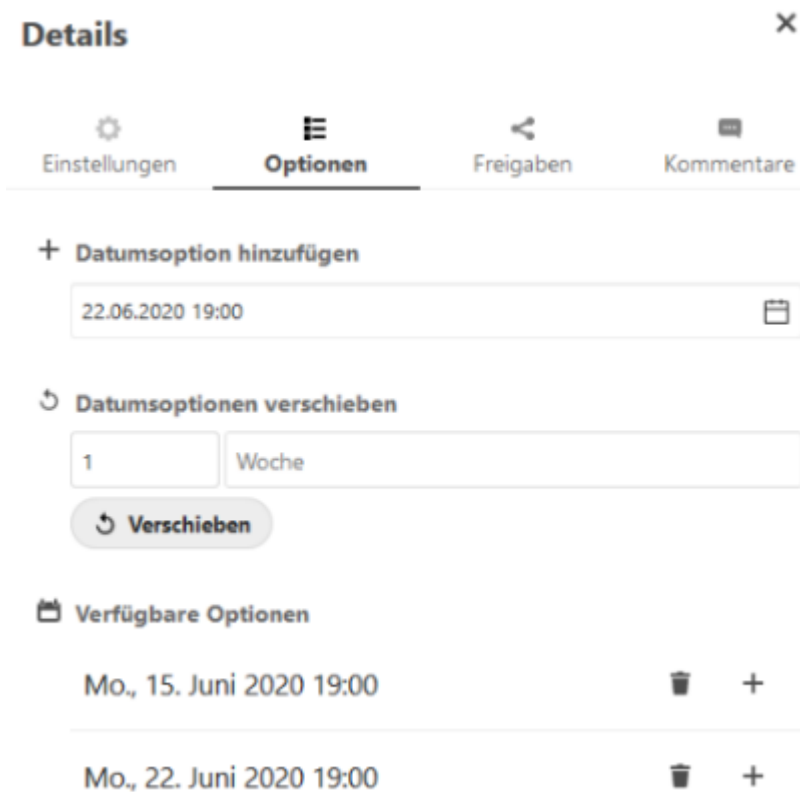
Details ×

Einstellungen
Optionen
Freigaben
Kommentare

+ Datumsoption hinzufügen

22.06.2020 19:00

Datumsoptionen verschieben

1
Woche

Verschieben

Verfügbare Optionen

Mo., 15. Juni 2020 19:00 +

Mo., 22. Juni 2020 19:00 +